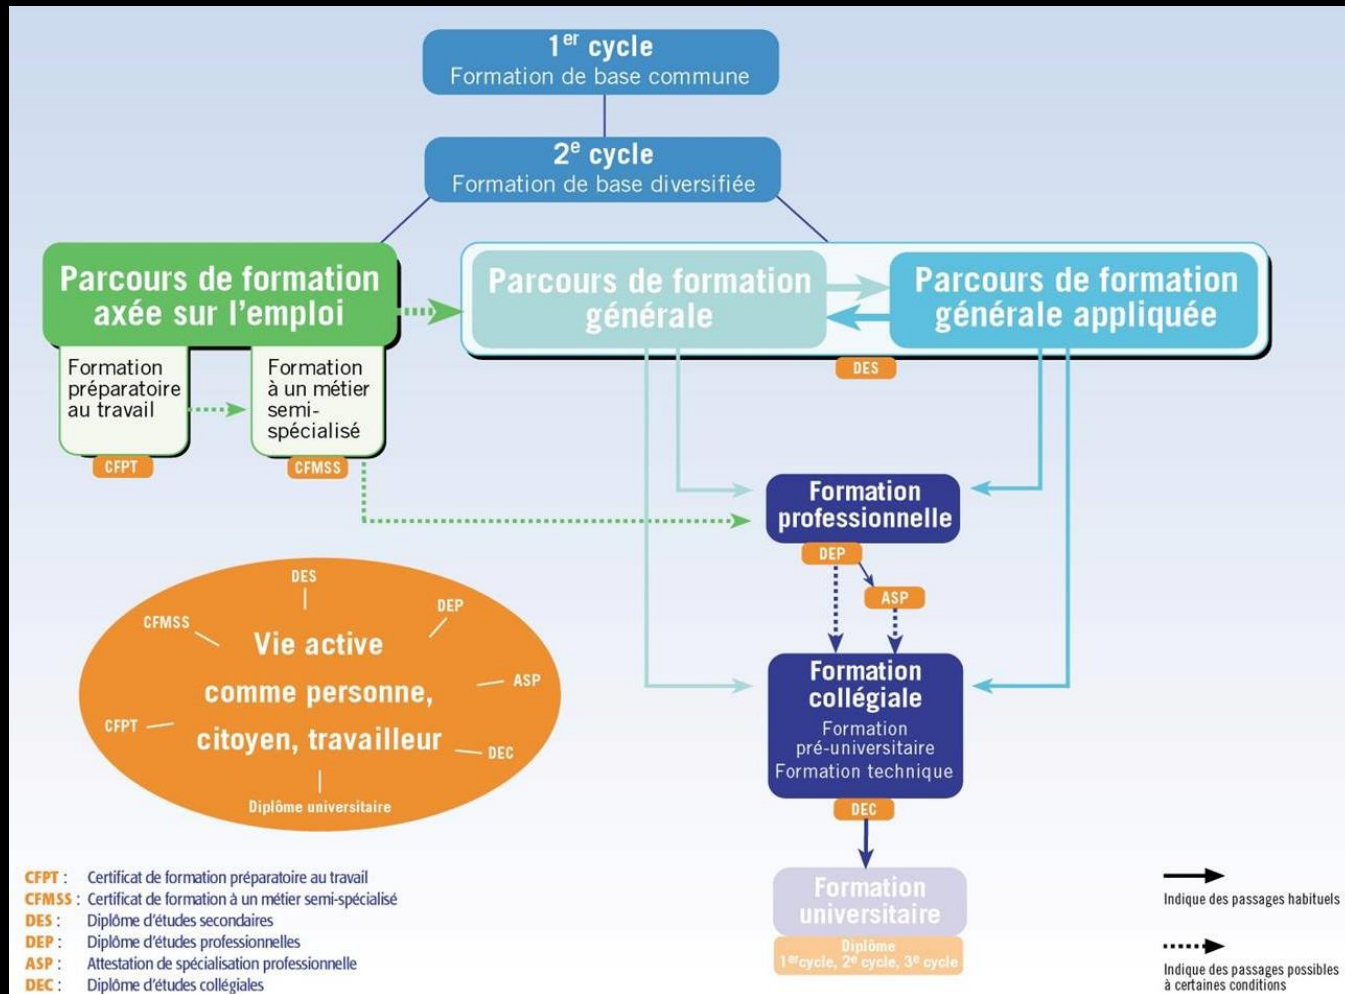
1$^{er}$ cycle
Formation de base commune

2$^{e}$ cycle
Formation de base diversifiée

Parcours de formation axée sur l'emploi

Formation préparatoire au travail

CFPT

Formation à un métier semi-spécialisé

CFMSS

Parcours de formation générale

Parcours de formation générale appliquée

DES

Formation professionnelle

DEP

ASP

Formation collégiale
Formation pré-universitaire
Formation technique

DEC

Formation universitaire

Diplôme
1$^{er}$cycle, 2$^{e}$ cycle, 3$^{e}$ cycle

DES
DEP
ASP
DEC
Diplôme universitaire
CFPT
CFMSS
Vie active comme personne, citoyen, travailleur

CFPT : Certificat de formation préparatoire au travail
CFMSS : Certificat de formation à un métier semi-spécialisé
DES : Diplôme d'études secondaires
DEP : Diplôme d'études professionnelles
ASP : Attestation de spécialisation professionnelle
DEC : Diplôme d'études collégiales

Indique des passages habituels

Indique des passages possibles à certaines conditions